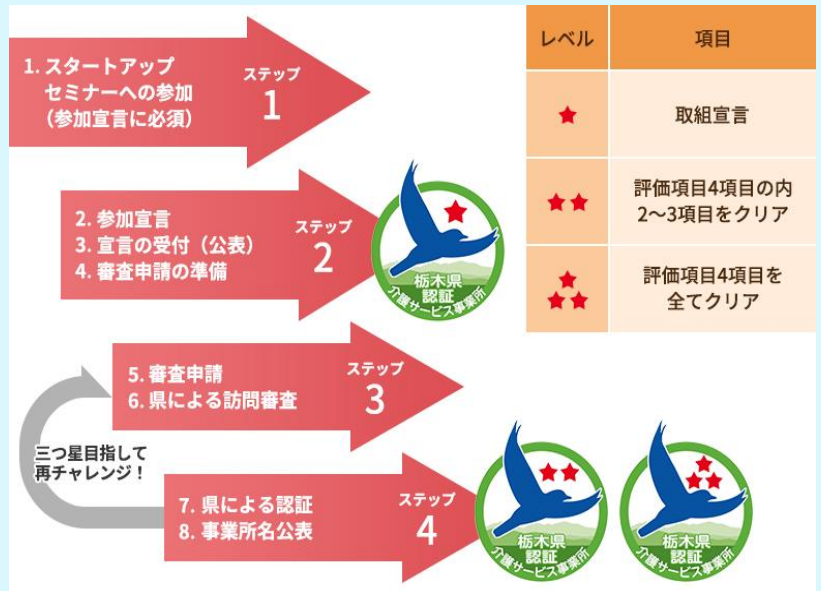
1. スタートアップ
セミナーへの参加
（参加宣言に必須）

ステップ
1

2. 参加宣言
3. 宣言の受付（公表）
4. 審査申請の準備

ステップ
2

栃木県
認証
介護サービス事業所

5. 審査申請
6. 県による訪問審査

ステップ
3

三つ星目指して
再チャレンジ！

7. 県による認証
8. 事業所名公表

ステップ
4

栃木県
認証
介護サービス事業所

栃木県
認証
介護サービス事業所

| レベル | 項目 |
|---|---|
| ★ | 取組宣言 |
| ★★ | 評価項目4項目の内 2～3項目をクリア |
| ★★★ | 評価項目4項目を 全てクリア |